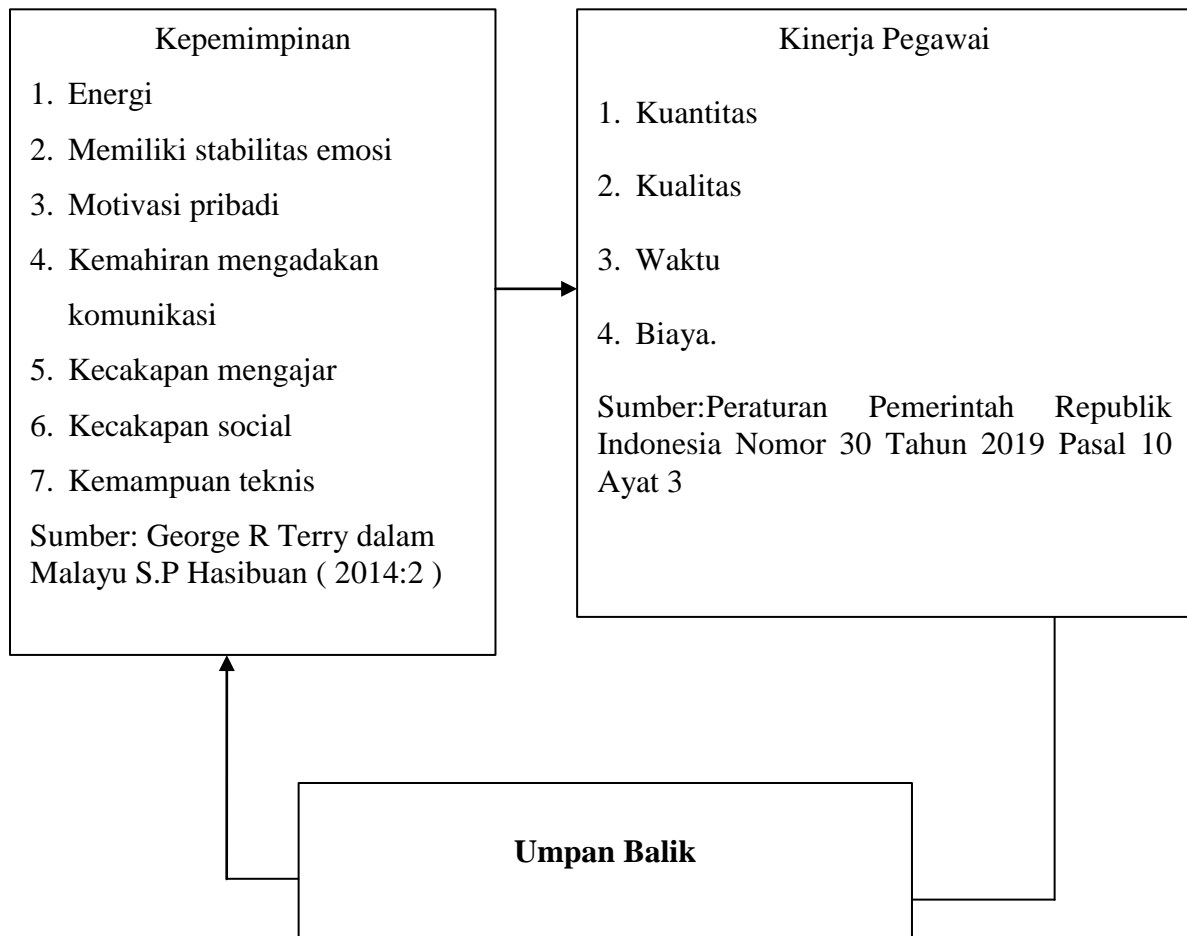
Kepemimpinan

1. Energi
2. Memiliki stabilitas emosi
3. Motivasi pribadi
4. Kemahiran mengadakan komunikasi
5. Kecakapan mengajar
6. Kecakapan social
7. Kemampuan teknis

Sumber: George R Terry dalam Malayu S.P Hasibuan ( 2014:2 )

Kinerja Pegawai

1. Kuantitas
2. Kualitas
3. Waktu
4. Biaya.

Sumber:Peraturan Pemerintah Republik Indonesia Nomor 30 Tahun 2019 Pasal 10 Ayat 3

**Umpan Balik**